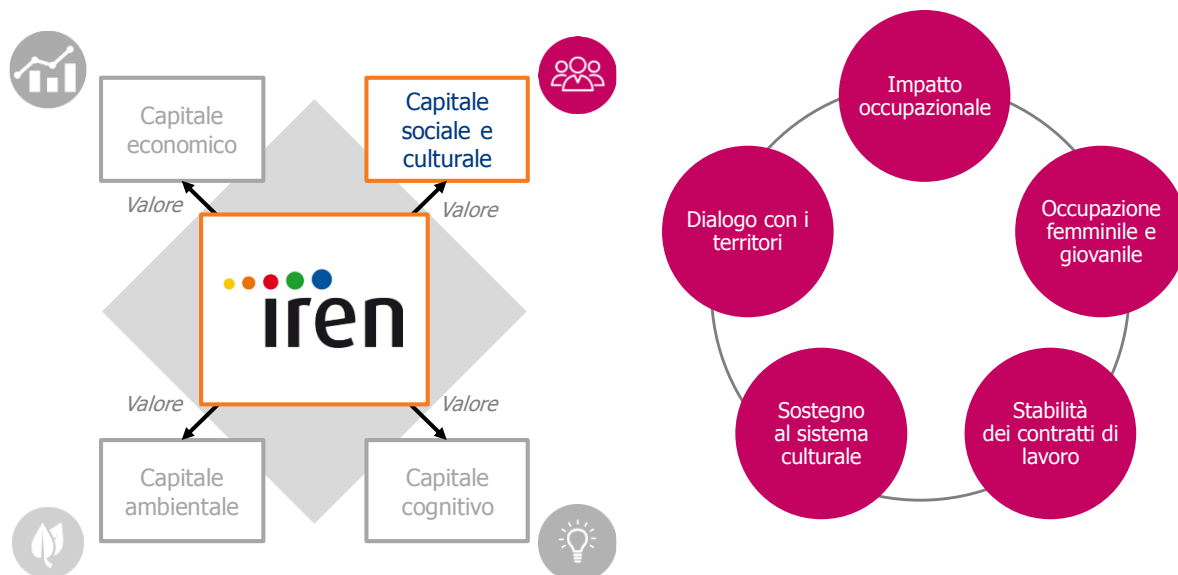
Capitale economico

Capitale sociale e culturale

Valore

Valore

iren

Valore

Valore

Capitale ambientale

Capitale cognitivo

Impatto occupazionale

Dialogo con i territori

Occupazione femminile e giovanile

Sostegno al sistema culturale

Stabilità dei contratti di lavoro